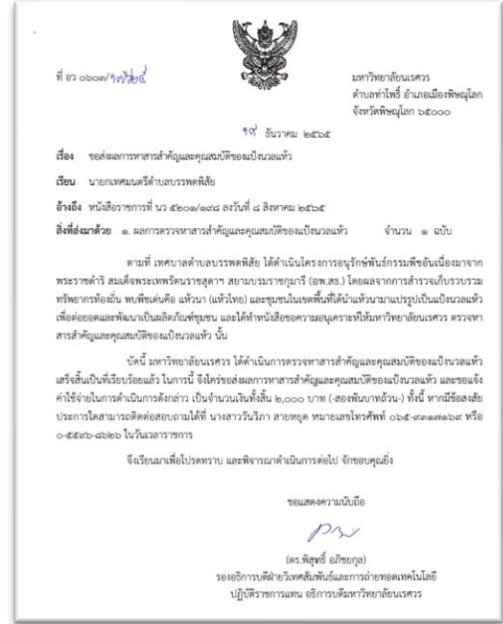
ที่ อว ๐๖๐๓/๑๗๒๖๔

มหาวิทยาลัยนเรศวร
ตำบลท่าโพธิ์ อำเภอเมืองพิษณุโลก
จังหวัดพิษณุโลก ๖๕๐๐๐

๑๙ ธันวาคม ๒๕๖๕

เรื่อง ขอส่งผลการหาสารสำคัญและคุณสมบัติของแป้งนวลแห้ว

เรียน นายกเทศมนตรีตำบลบรรพตพิสัย

อ้างถึง หนังสือราชการที่ นว ๕๒๐๑/๑๒๘ ลงวันที่ ๘ สิงหาคม ๒๕๖๕

สิ่งที่ส่งมาด้วย ๑. ผลการตรวจหาสารสำคัญและคุณสมบัติของแป้งนวลแห้ว จำนวน ๑ ฉบับ

ตามที่ เทศบาลตำบลบรรพตพิสัย ได้ดำเนินโครงการอนุรักษ์พันธุกรรมพืชอันเนื่องมาจากพระราชดำริ สมเด็จพระเทพรัตนราชสุดาฯ สยามบรมราชกุมารี (อพ.สธ.) โดยผลจากการสำรวจเก็บรวบรวมทรัพยากรท้องถิ่น พบพืชเด่นคือ แห้วนา (แห้วไทย) และชุมชนในเขตพื้นที่ได้นำแห้วมาแปรรูปเป็นแป้งนวลแห้ว เพื่อต่อยอดและพัฒนาเป็นผลิตภัณฑ์ชุมชน และได้ทำหนังสือขอความอนุเคราะห์ให้มหาวิทยาลัยนเรศวร ตรวจหาสารสำคัญและคุณสมบัติของแป้งนวลแห้ว นั้น

บัดนี้ มหาวิทยาลัยนเรศวร ได้ดำเนินการตรวจหาสารสำคัญและคุณสมบัติของแป้งนวลแห้วเสร็จสิ้นเป็นที่เรียบร้อยแล้ว ในการนี้ จึงใคร่ขอส่งผลการหาสารสำคัญและคุณสมบัติของแป้งนวลแห้ว และขอแจ้งค่าใช้จ่ายในการดำเนินการดังกล่าว เป็นจำนวนเงินทั้งสิ้น ๒,๐๐๐ บาท (-สองพันบาทถ้วน-) ทั้งนี้ หากมีข้อสงสัยประการใดสามารถติดต่อสอบถามได้ที่ นางสาววันวิภา สายหยุด หมายเลขโทรศัพท์ ๐๖๕-๙๓๑๗๗๖๙ หรือ ๐-๕๕๙๖-๘๖๒๖ ในวันเวลาราชการ

จึงเรียนมาเพื่อโปรดทราบ และพิจารณาดำเนินการต่อไป จักขอบคุณยิ่ง

ขอแสดงความนับถือ

(ดร.พิสุทธิ์ อภิชยกุล)
รองอธิการบดีฝ่ายวิเทศสัมพันธ์และการถ่ายทอดเทคโนโลยี
ปฏิบัติราชการแทน อธิการบดีมหาวิทยาลัยนเรศวร